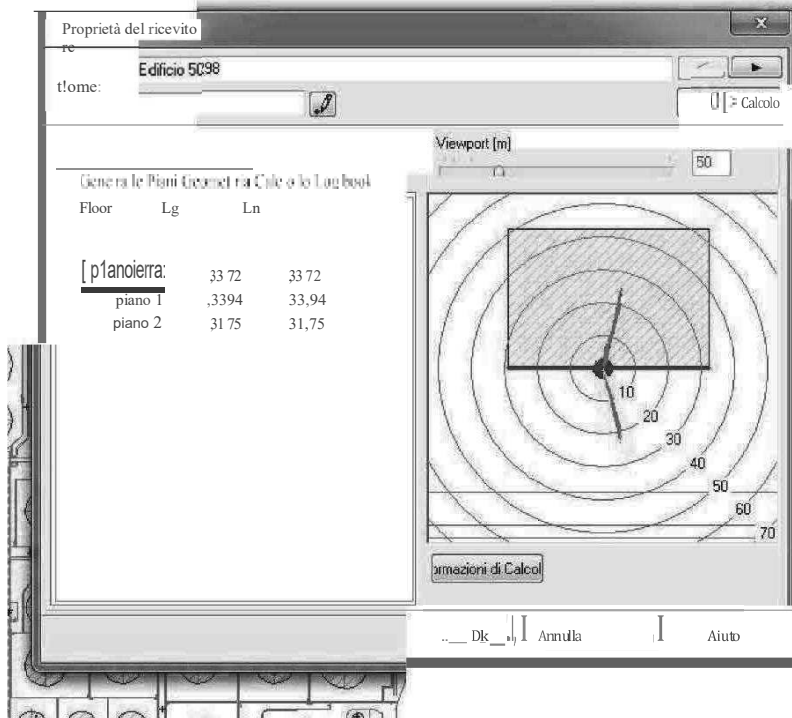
Proprietà del ricevitore

t!ome:

Edificio 5098

Calcolo

Genera le Piani Geometria Cole o lo Log book

| Floor | Lg | Ln |
|---|---|---|
| [ p1anoierra: | 33 72 | 33 72 |
| piano 1 | ,3394 | 33,94 |
| piano 2 | 31 75 | 31,75 |

Viewport [m]

50

10
20
30
40
50
60
70

rmazioni di Calcol

Dk Annulla Aiuto